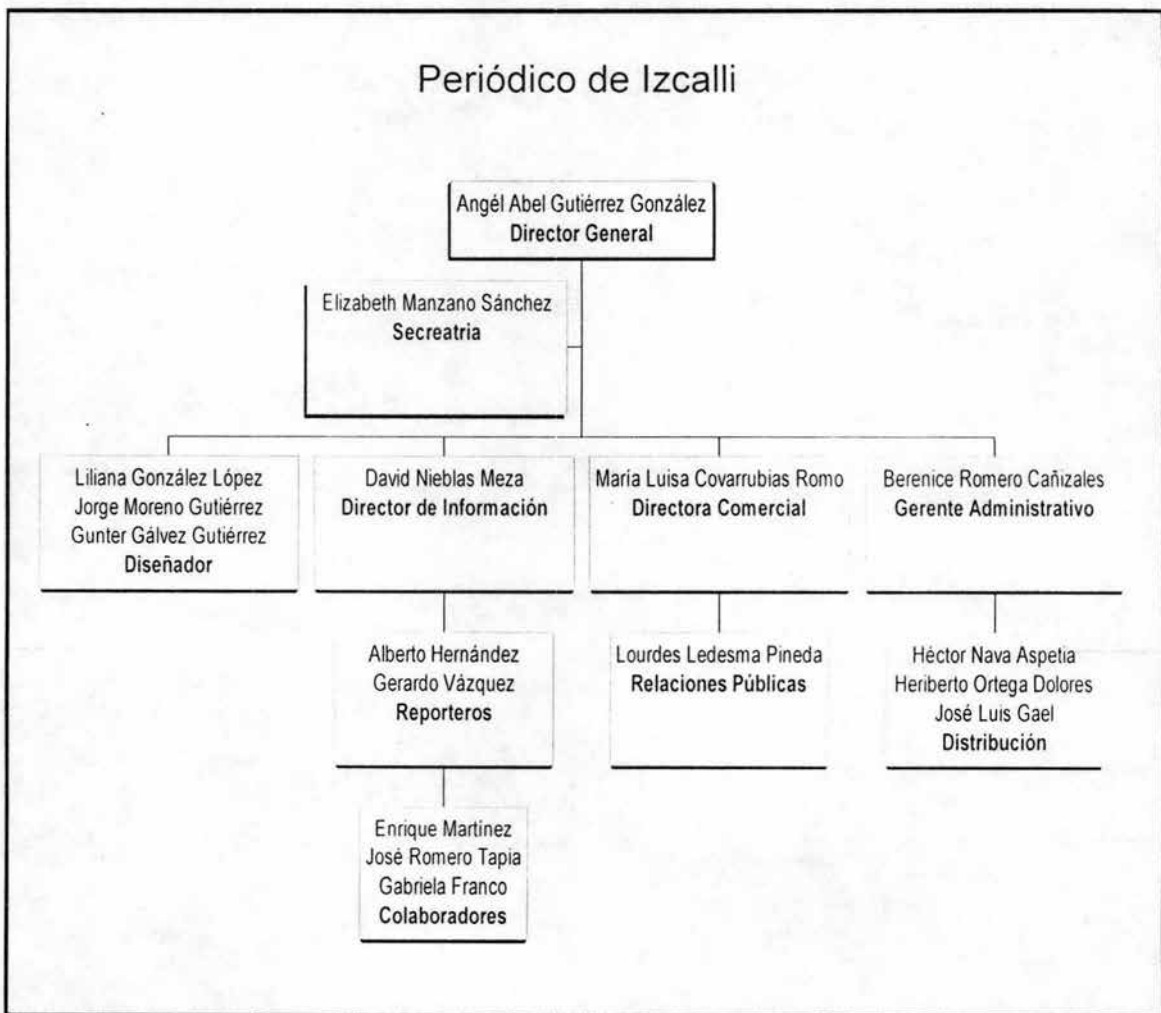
Periódico de Izcalli

Angél Abel Gutiérrez González
Director General

Elizabeth Manzano Sánchez
Secreatria

Liliana González López
Jorge Moreno Gutiérrez
Gunter Gálvez Gutiérrez
Diseñador

David Nieblas Meza
Director de Información

María Luisa Covarrubias Romo
Directora Comercial

Berenice Romero Cañizales
Gerente Administrativo

Alberto Hernández
Gerardo Vázquez
Reporteros

Lourdes Ledesma Pineda
Relaciones Públicas

Héctor Nava Aspetia
Heriberto Ortega Dolores
José Luis Gael
Distribución

Enrique Martinez
José Romero Tapia
Gabriela Franco
Colaboradores